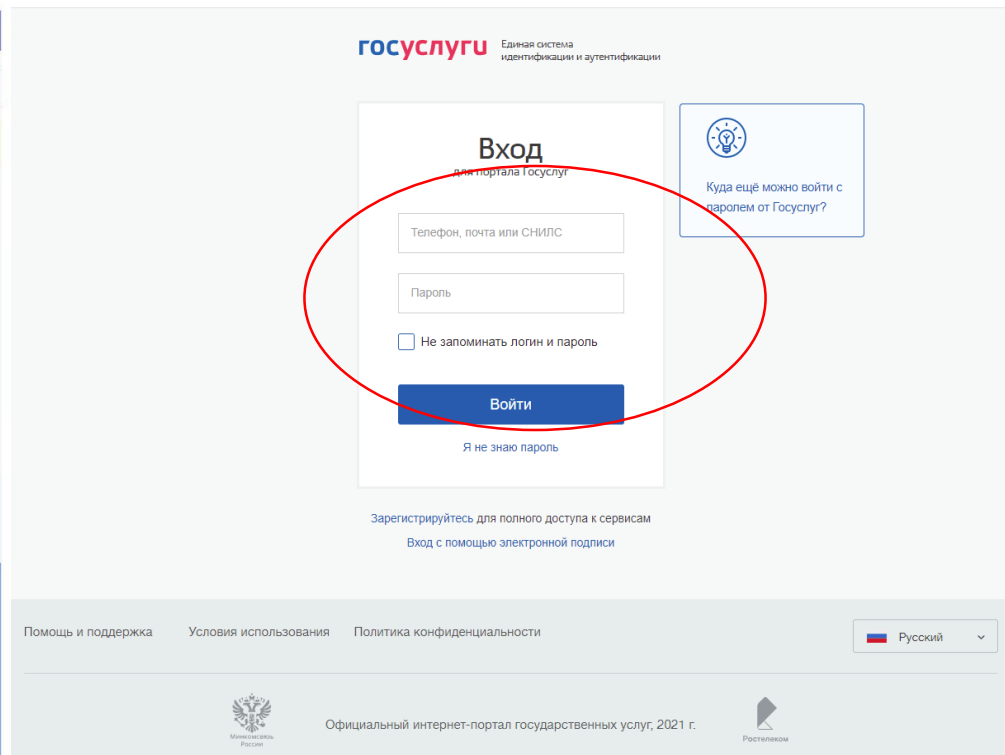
госуслуги Единая система идентификации и аутентификации

Вход
для портала Госуслуг

Телефон, почта или СНИЛС

Пароль

Не запоминать логин и пароль

Войти

Я не знаю пароль

Куда ещё можно войти с паролем от Госуслуг?

Зарегистрируйтесь для полного доступа к сервисам

Вход с помощью электронной подписи

Помощь и поддержка Условия использования Политика конфиденциальности

Русский

Минкомсвязь России

Официальный интернет-портал государственных услуг, 2021 г.

Ростелеком